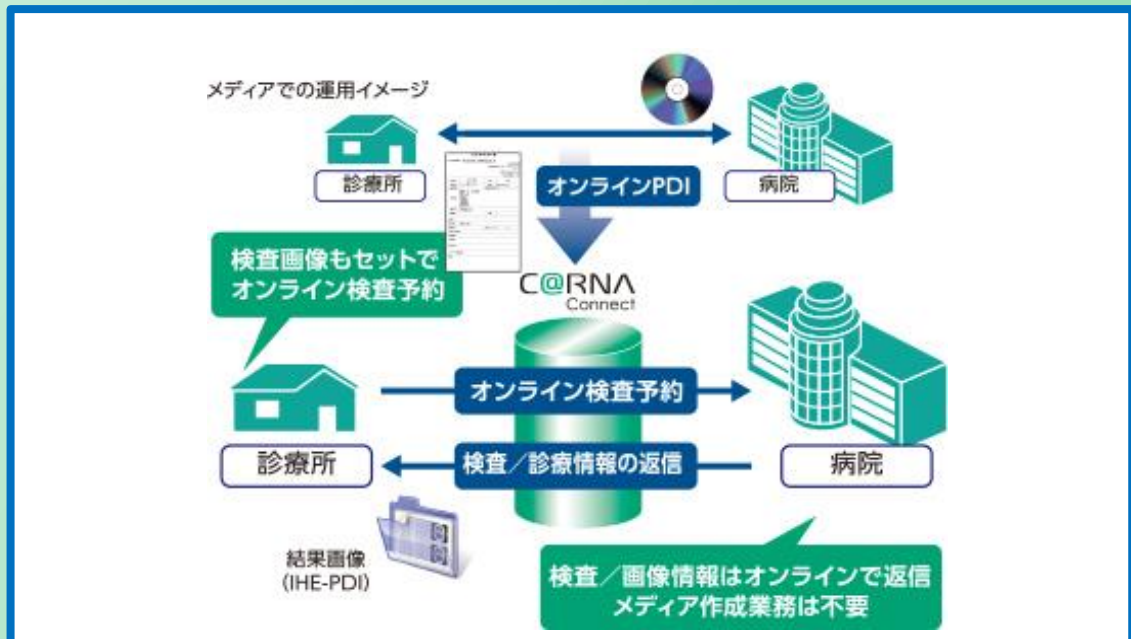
メディアでの運用イメージ

診療所

病院

オンラインPDI

検査画像もセットで
オンライン検査予約

C@RNA
Connect

オンライン検査予約

診療所

検査／診療情報の返信

病院

結果画像
(IHE-PDI)

検査／画像情報はオンラインで返信
メディア作成業務は不要